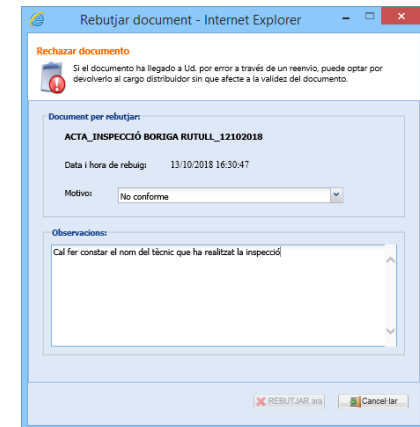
Rebutjar document - Internet Explorer

Rechazar documento

Si el documento ha llegado a Ud. por error a través de un reenvío, puede optar por devolverlo al cargo distribuidor sin que afecte a la validez del documento.

Document per rebutjar:

ACTA_INSPECCIÓ BORIGA RUTULL_12102018

Data i hora de rebuig: 13/10/2018 16:30:47

Motivo: No conforme

Observacions:

Cal fer constar el nom del tècnic que ha realitzat la inspecció

REBUTJAR ara

Cancel·lar